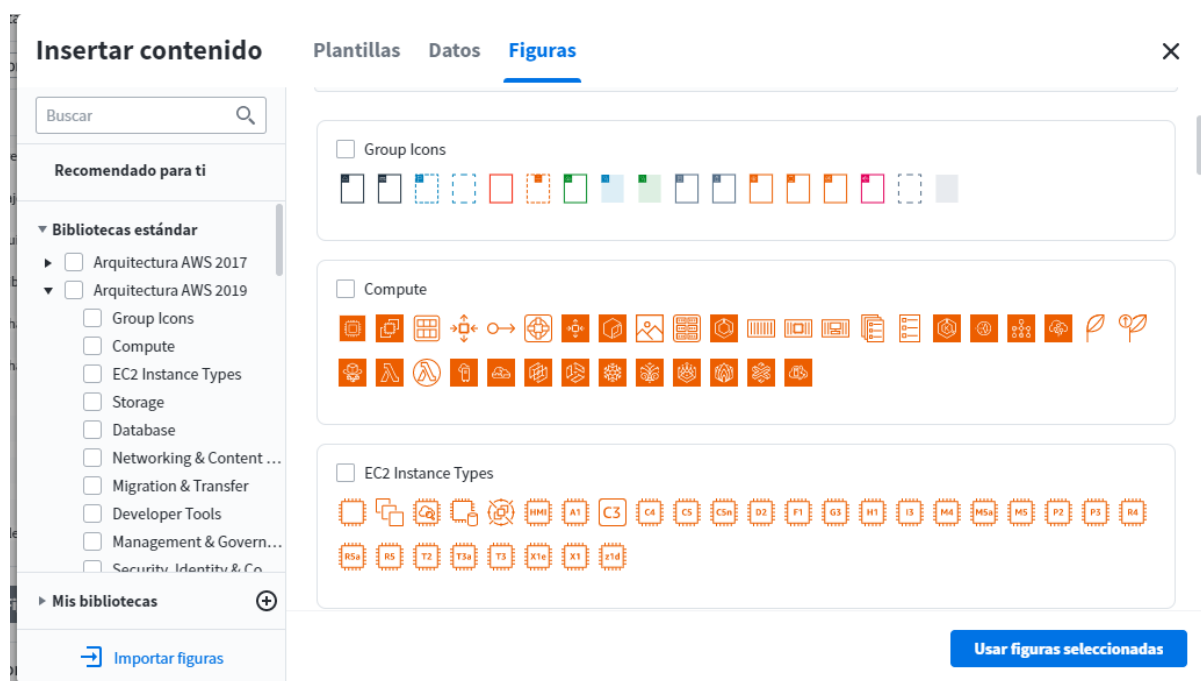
Insertar contenido

Plantillas Datos Figuras

×

Buscar

Recomendado para ti

Bibliotecas estándar

Arquitectura AWS 2017

Arquitectura AWS 2019

Group Icons

Compute

EC2 Instance Types

Storage

Database

Networking & Content ...

Migration & Transfer

Developer Tools

Management & Govern...

Security, Identity & Co...

Mis bibliotecas

Importar figuras

Group Icons

Compute

EC2 Instance Types

HMI A1 C3 C4 C5 C5n D2 F1 G3 H1 I3 M4 M5a M5 P2 P3 R4

R5a R5 T2 T3a T3 X1e X1 z1d

Usar figuras seleccionadas